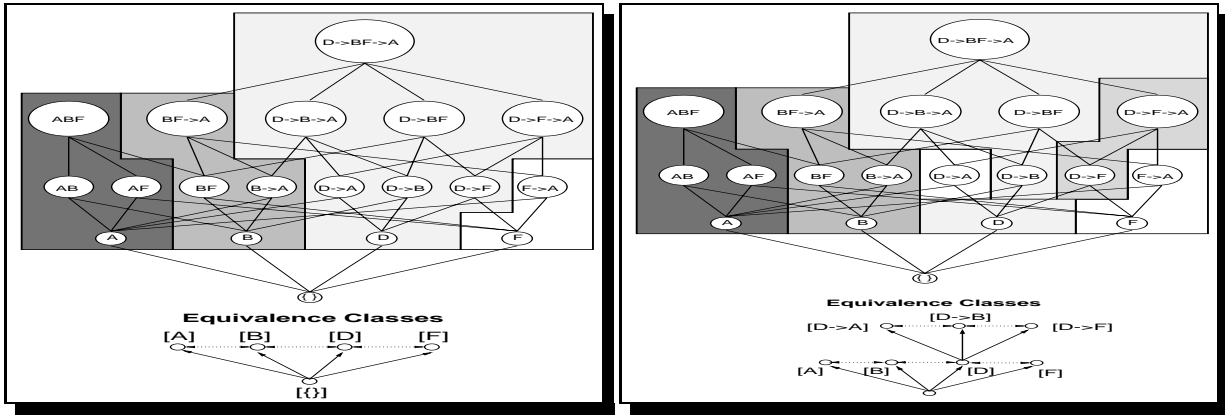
D->BF->A

ABF
BF->A
D->B->A
D->BF
D->F->A

AB
AF
BF
B->A
D->A
D->B
D->F
F->A

A
B
D
F

{ }

Equivalence Classes

[A]
[B]
[D]
[F]

[{}]

D->BF->A

ABF
BF->A
D->B->A
D->BF
D->F->A

AB
AF
BF
B->A
D->A
D->B
D->F
F->A

A
B
D
F

{ }

Equivalence Classes

[D->B]
[D->A]
[D->F]

[A]
[B]
[D]
[F]